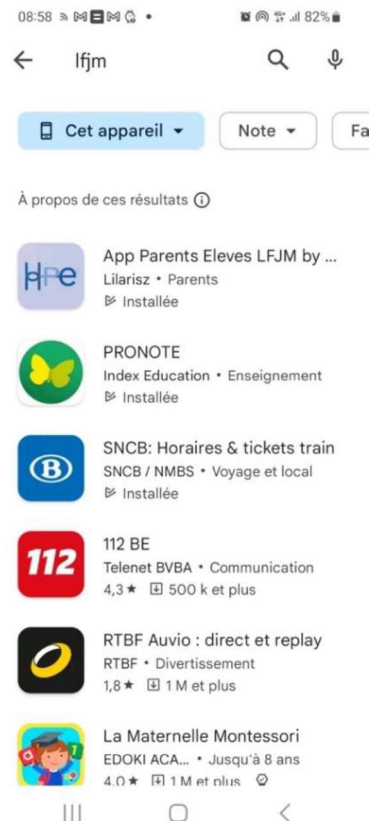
08:58 82%

lfjm

Cet appareil ▾ | Note ▾ | Fa

À propos de ces résultats ⓘ

HPe
App Parents Eleves LFJM by ...
Lilarisz • Parents
Installée

PRONOTE
Index Education • Enseignement
Installée

B
SNCB: Horaires & tickets train
SNCB / NMBS • Voyage et local
Installée

112
112 BE
Telenet BVBA • Communication
4,3 ★ 500 k et plus

RTBF Auvio : direct et replay
RTBF • Divertissement
1,8 ★ 1 M et plus

La Maternelle Montessori
EDOKI ACA... • Jusqu'à 8 ans
4,0 ★ 1 M et plus